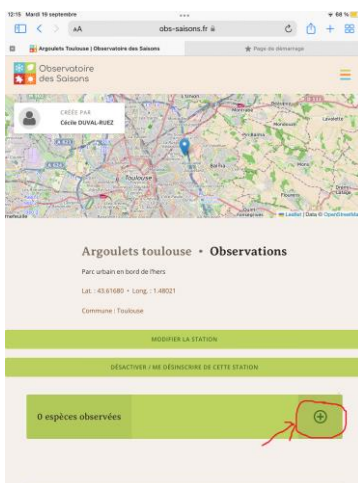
12:15 Mardi 19 septembre
66 %
AA
obs-saisons.fr
Argoulets Toulouse | Observatoire des Saisons
Page de démarrage
Observatoire des Saisons
CRÉÉE PAR
Cécile DUVAL-RUEZ
Toulouse
Balma
Leaflet | Data © OpenStreetMap
Argoulets toulouse • Observations
Parc urbain en bord de l'hers
Lat. : 43.61680 • Long. : 1.48021
Commune : Toulouse
MODIFIER LA STATION
DÉSACTIVER / ME DÉSINSCRIRE DE CETTE STATION
0 espèces observées